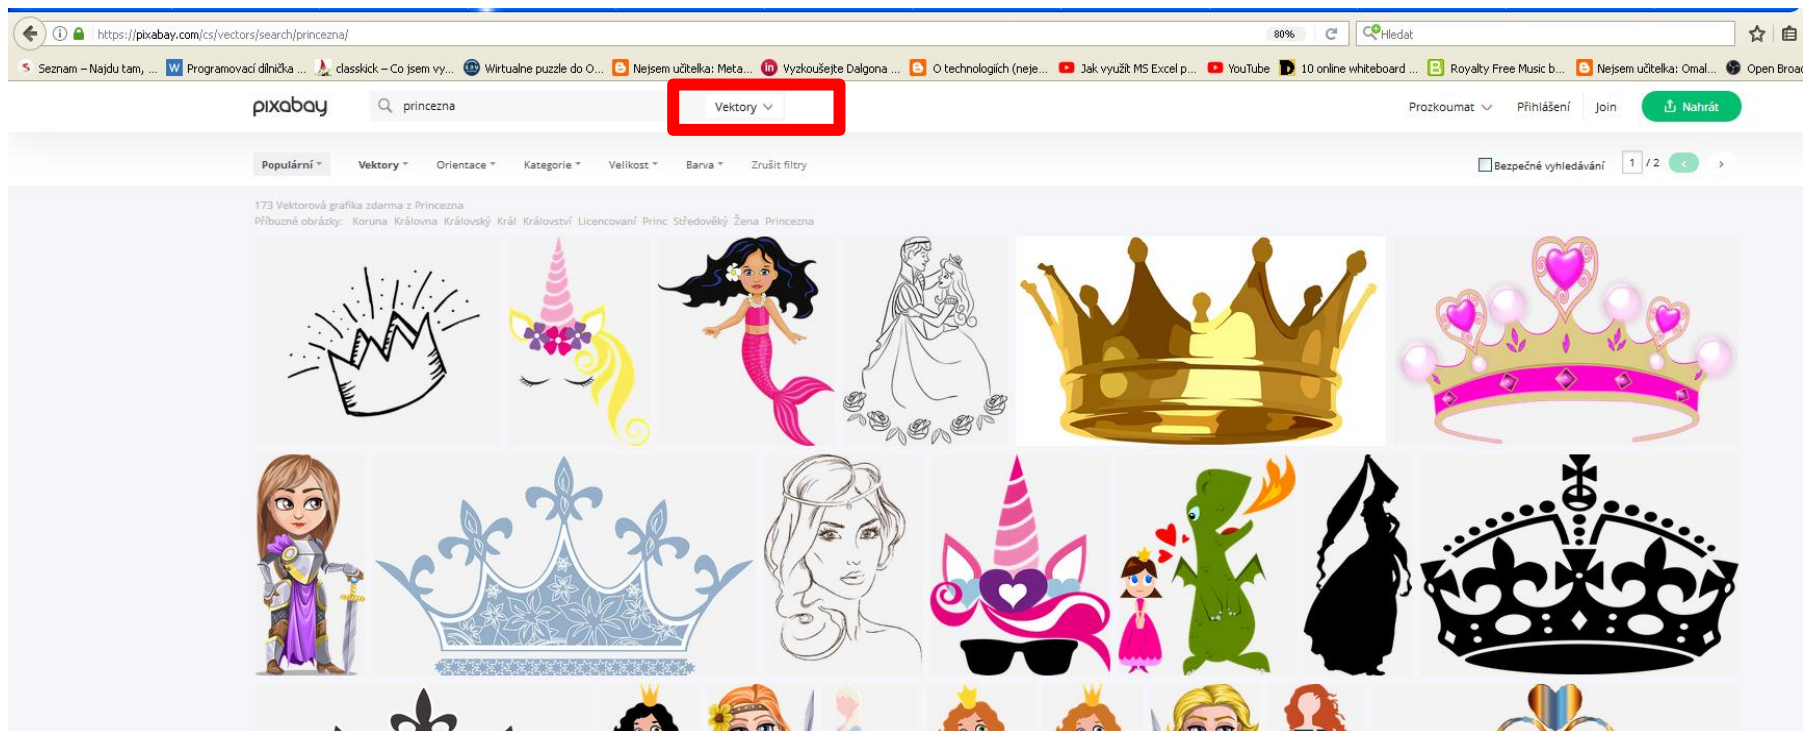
https://pixabay.com/cs/vectors/search/princezna/

80%

Hledat

Seznam – Najdu tam, ... Programovací dílnička ... classkick – Co jsem vy... Wirtualne puzzle do O... Nejsem učitelka: Meta... Vyzkoušejte Dalgona ... O technologiích (neje... Jak využít MS Excel p... YouTube 10 online whiteboard ... Royalty Free Music b... Nejsem učitelka: Omal... Open Broa

pixabay princezna Vektory Prozkoumat Přihlášení Join Nahrát

Populární Vektory Orientace Kategorie Velikost Barva Zrušit filtry Bezpečné vyhledávání 1 / 2

173 Vektorová grafika zdarma z Princezna
Příbuzné obrázky: Koruna Královna Královský Král Království Licencování Princ Středověký Žena Princezna